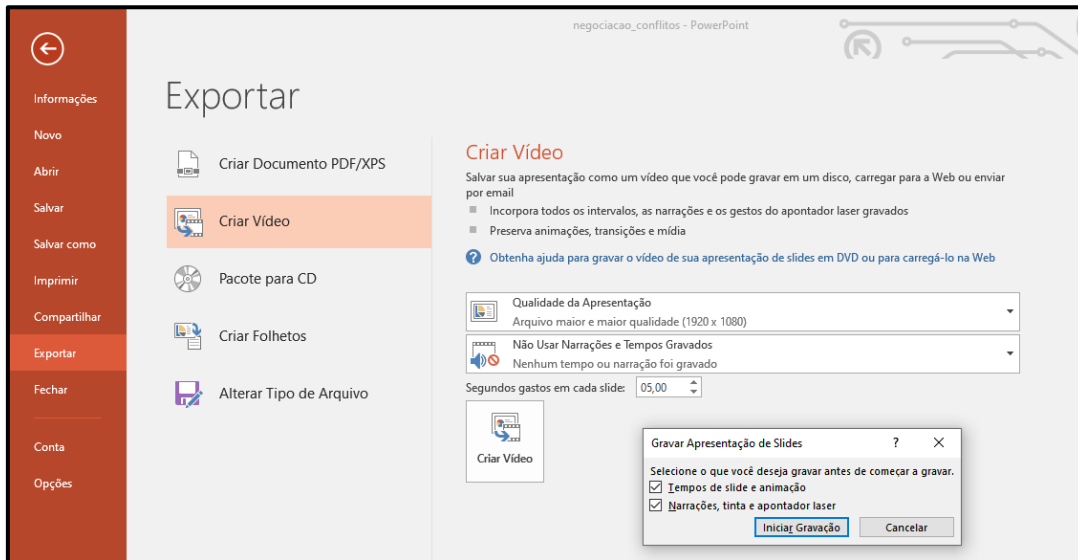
negociacao_conflitos - PowerPoint

Informações
Novo
Abrir
Salvar
Salvar como
Imprimir
Compartilhar
Exportar
Fechar
Conta
Opções

Exportar

Criar Documento PDF/XPS
Criar Vídeo
Pacote para CD
Criar Folhetos
Alterar Tipo de Arquivo

Criar Vídeo

Salvar sua apresentação como um vídeo que você pode gravar em um disco, carregar para a Web ou enviar por email

Incorpora todos os intervalos, as narrações e os gestos do apontador laser gravados

Preserva animações, transições e mídia

Obtenha ajuda para gravar o vídeo de sua apresentação de slides em DVD ou para carregá-lo na Web

Qualidade da Apresentação
Arquivo maior e maior qualidade (1920 x 1080)

Não Usar Narrações e Tempos Gravados
Nenhum tempo ou narração foi gravado

Segundos gastos em cada slide: 05,00

Criar Vídeo

Gravar Apresentação de Slides ? ×

Selecione o que você deseja gravar antes de começar a gravar.
Tempos de slide e animação
Narrações, tinta e apontador laser

Iniciar Gravação Cancelar